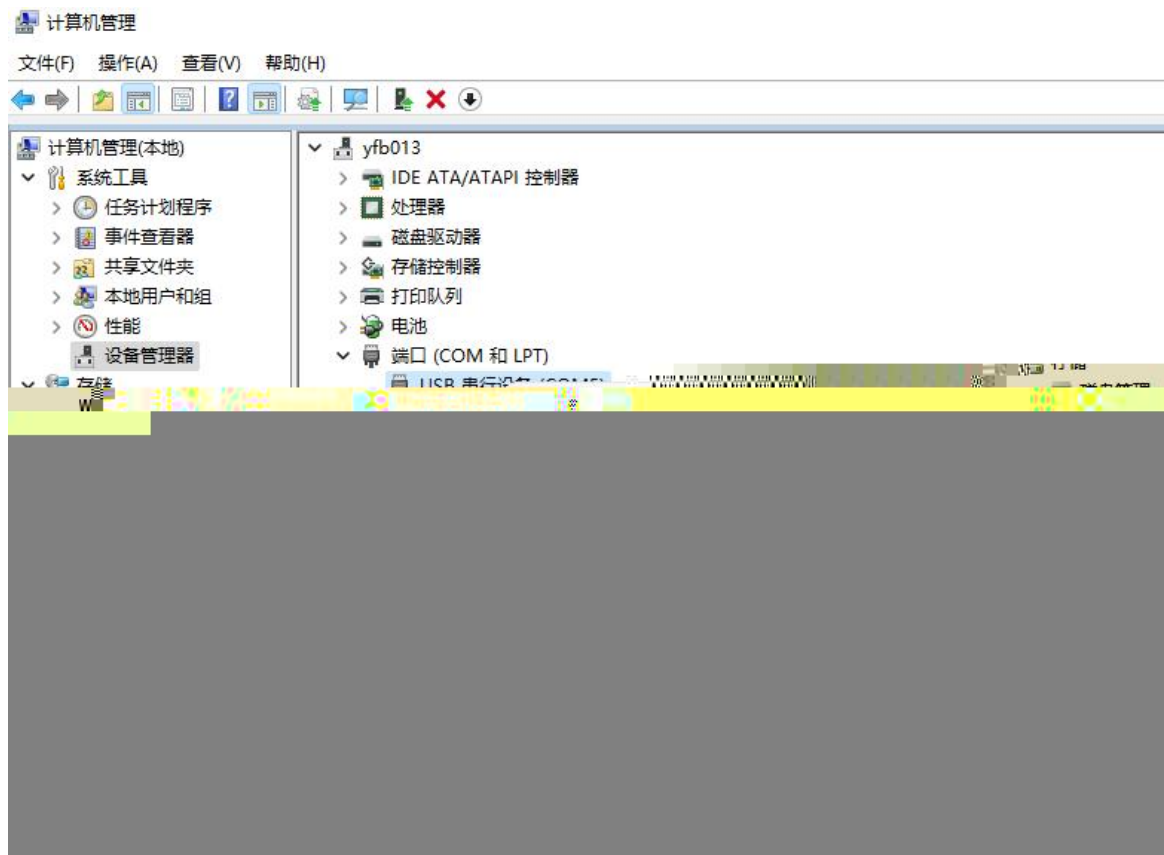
计算机管理

文件(F) 操作(A) 查看(V) 帮助(H)

计算机管理(本地)
系统工具
任务计划程序
事件查看器
共享文件夹
本地用户和组
性能
设备管理器
存储
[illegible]

yfb013
IDE ATA/ATAPI 控制器
处理器
磁盘驱动器
存储控制器
打印队列
电池
端口 (COM 和 LPT)
USB 串行设备 (COM5) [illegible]

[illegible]